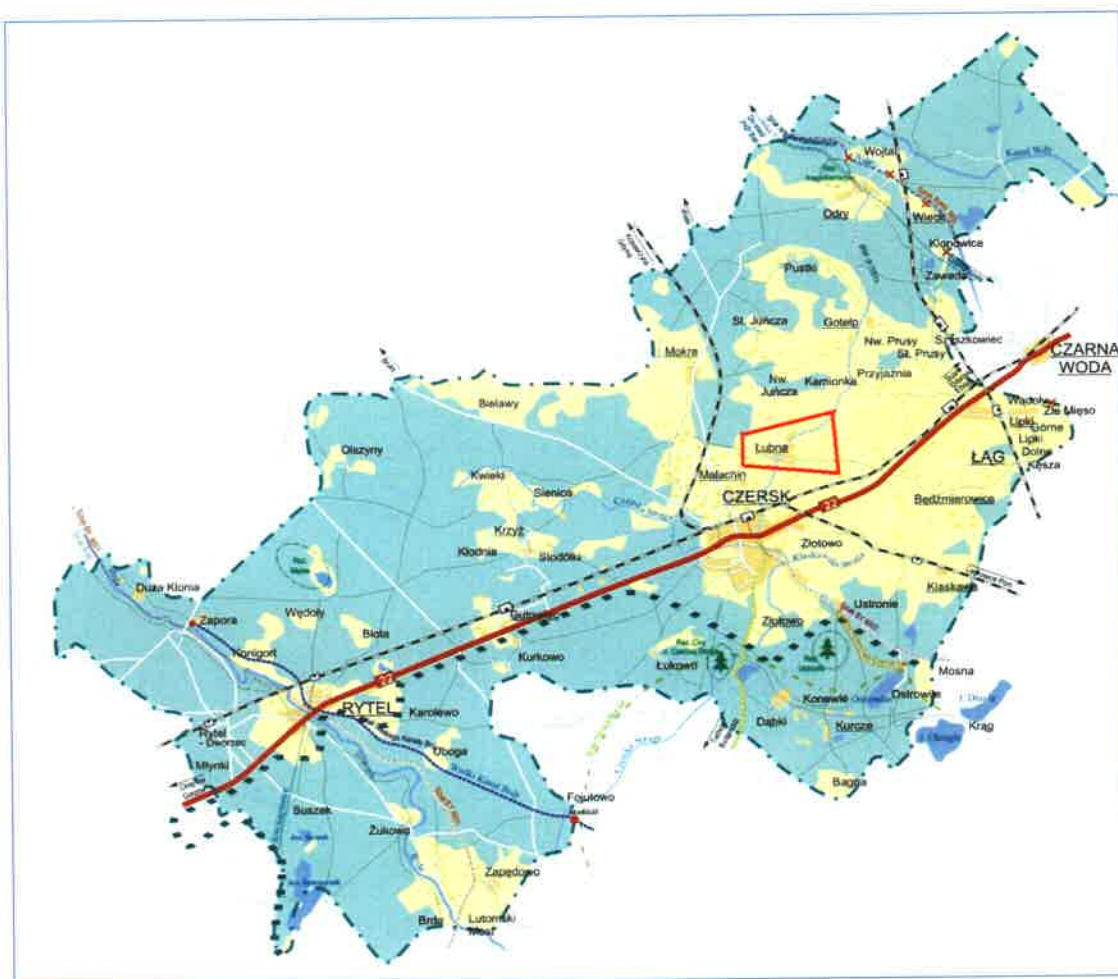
Wojtal
Wieck
Odry
Klonowice
Zawada
Pustki
St. Juncza
Gotelp
Nw. Prusy
St. Prusy
Szenkowiec
CZARNA WODA
Mokre
Nw. Juncza
Kamionka
Przyjaznia
Bielawy
Wądoły
Złe Mięso
Lipki Górne
Lipki Dolne
Łubna
ŁĄG
Olszyny
Kwieki
Malachin
Łęsza
Sienica
CZERSK
Będźmierowice
Krzyż
22
Kłodnia
Słodówka
Złotowo
Duża Klonia
Klaskawa
Zapora
Wędoły
Biała
Gutowiec
Ustronie
Konigort
Kurkowo
Złotowo
Łukowo
Mosna
Karolewo
RYTEL
22
Konewki
Ostrowite
Uboga
Krąg
Rytel - Dworzec
Dąbki
Kurcze
Młynki
Bagna
Fojutowo
Suszek
Żukowo
Zapędowo
Brda
Lutomski Most